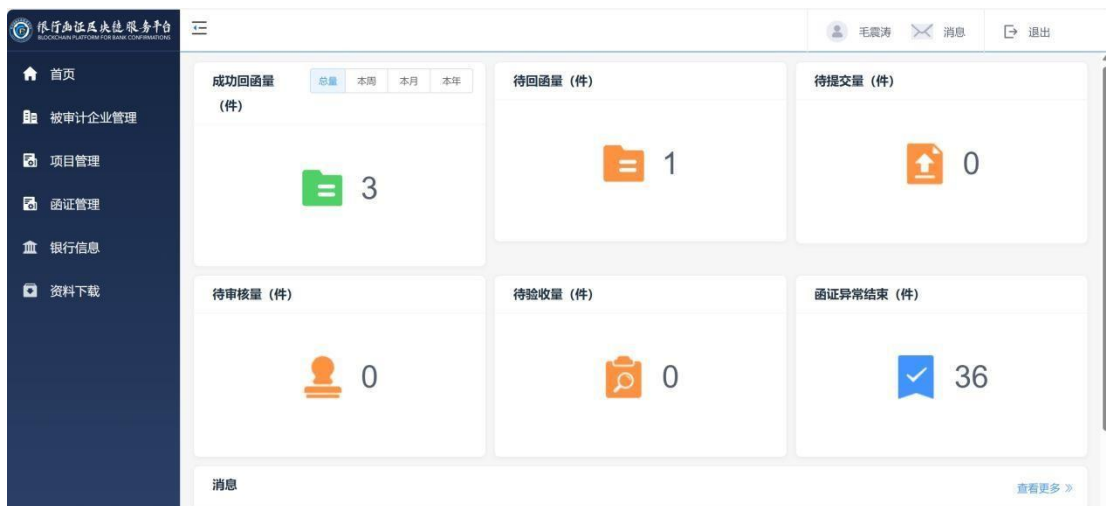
银行函证区块链服务平台
BLOCKCHAIN PLATFORM FOR BANK CONFIRMATIONS

毛震涛 消息 退出

首页
被审计企业管理
项目管理
函证管理
银行信息
资料下载

成功回函量（件）
总量 本周 本月 本年
3

待回函量（件）
1

待提交量（件）
0

待审核量（件）
0

待验收量（件）
0

函证异常结束（件）
36

消息
查看更多 »